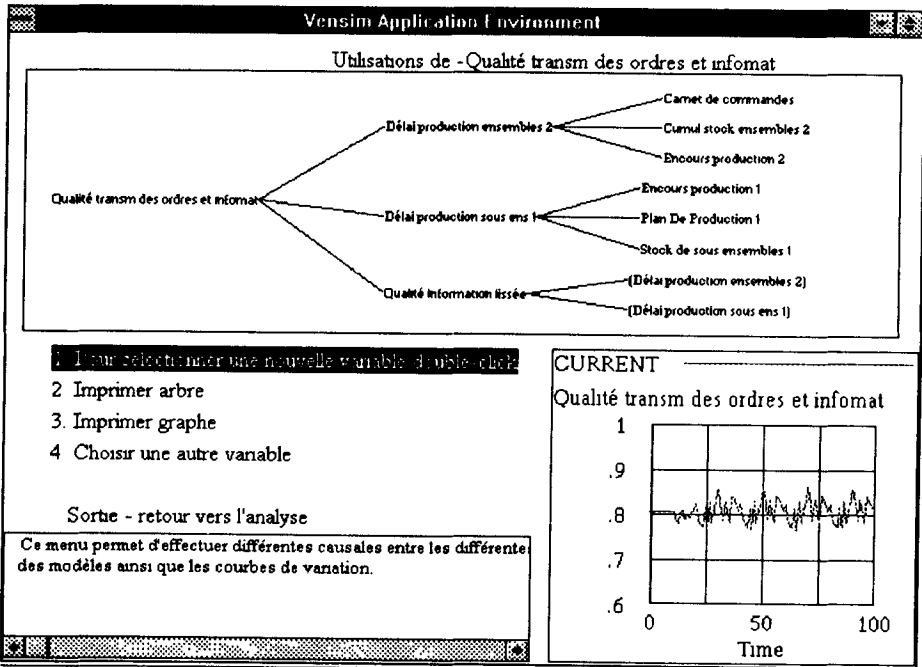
Vensim Application Environment

Utilisations de - Qualité transm des ordres et infomat

Qualité transm des ordres et infomat

Délai production ensembles 2

Carnet de commandes

Cumul stock ensembles 2

Encours production 2

Délai production sous ens 1

Encours production 1

Plan De Production 1

Stock de sous ensembles 1

Qualité information lissée

(Délai production ensembles 2)

(Délai production sous ens 1)

1 Pour sélectionner une nouvelle variable double-click

2 Imprimer arbre

3. Imprimer graphe

4 Choisir une autre variable

Sortie - retour vers l'analyse

Ce menu permet d'effectuer différentes causales entre les différentes des modèles ainsi que les courbes de variation.

CURRENT

Qualité transm des ordres et infomat

1

.9

.8

.7

.6

0 50 100

Time